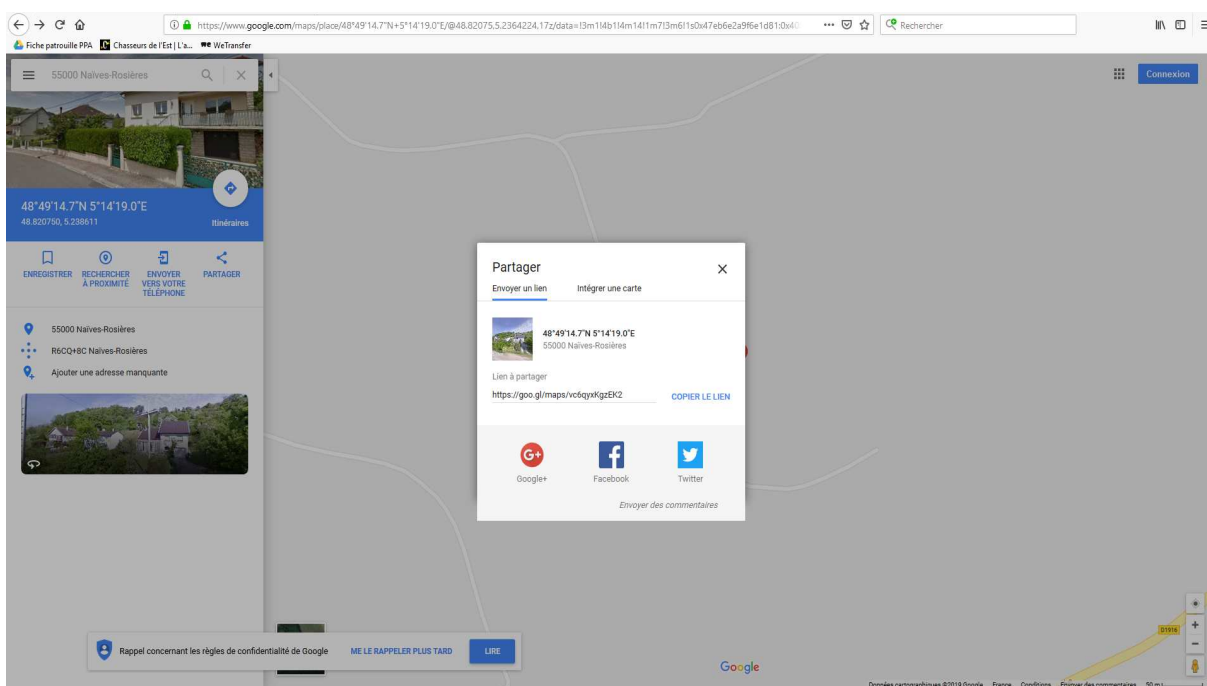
https://www.google.com/maps/place/48°49'14.7"N+5°14'19.0"E/@48.82075,5.2364224,17z/data=!3m1!4b1!4m14!1m7!3m6!1s0x47eb6e2a9f6e1d81:0x4

Rechercher

Fiche patrouille PPA  Chasseurs de l'Est | L'a...  WeTransfer

55000 Naïves-Rosières

Connexion

48°49'14.7"N 5°14'19.0"E
48.820750, 5.238611

Itinéraires

ENREGISTRER  RECHERCHER À PROXIMITÉ  ENVOYER VERS VOTRE TÉLÉPHONE  PARTAGER

55000 Naïves-Rosières

R6CQ+8C Naïves-Rosières

Ajouter une adresse manquante

Partager

Envoyer un lien  Intégrer une carte

48°49'14.7"N 5°14'19.0"E
55000 Naïves-Rosières

Lien à partager

https://goo.gl/maps/vc6qyxKgzEK2

COPIER LE LIEN

Google+  Facebook  Twitter

Envoyer des commentaires

Rappel concernant les règles de confidentialité de Google  ME LE RAPPELER PLUS TARD  LIRE

Google

D1916

Données cartographiques ©2019 Google  France  Conditions  Envoyer des commentaires  50 m